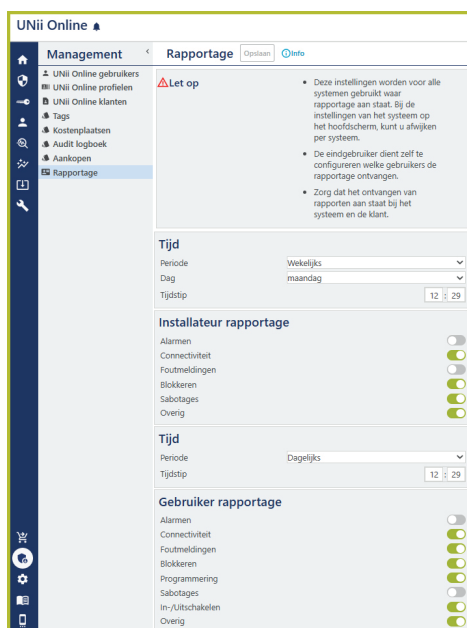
UNii Online

Management

UNii Online gebruikers
UNii Online profielen
UNii Online klanten
Tags
Kostenplaatsen
Audit logboek
Aankopen
Rapportage

Rapportage Opslaan Info

Let op

- Deze instellingen worden voor alle systemen gebruikt waar rapportage aan staat. Bij de instellingen van het systeem op het hoofdscherm, kunt u afwijken per systeem.
- De eindgebruiker dient zelf te configureren welke gebruikers de rapportage ontvangen.
- Zorg dat het ontvangen van rapporten aan staat bij het systeem en de klant.

Tijd

Periode Wekelijks
Dag maandag
Tijdstip 12 : 29

Installateur rapportage

Alarmen
Connectiviteit
Foutmeldingen
Blokkeren
Sabotages
Overig

Tijd

Periode Dagelijks
Tijdstip 12 : 29

Gebruiker rapportage

Alarmen
Connectiviteit
Foutmeldingen
Blokkeren
Programmering
Sabotages
In-/Uitschakelen
Overig